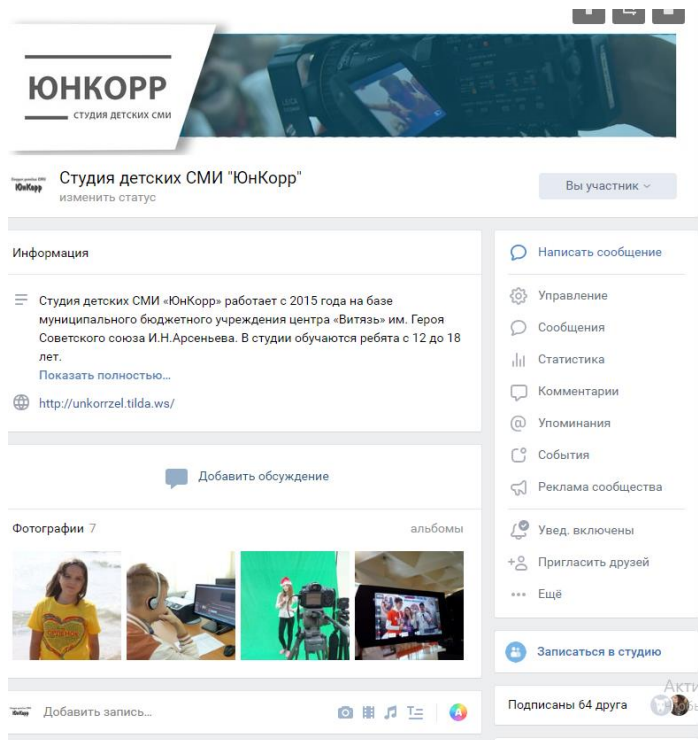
ЮНКОРР
СТУДИЯ ДЕТСКИХ СМИ

ЮнКорр

Студия детских СМИ "ЮнКорр"
изменить статус

Вы участник

Информация

Студия детских СМИ «ЮнКорр» работает с 2015 года на базе муниципального бюджетного учреждения центра «Витязь» им. Героя Советского союза И.Н.Арсеньева. В студии обучаются ребята с 12 до 18 лет.
Показать полностью…

http://unkorrzel.tilda.ws/

Добавить обсуждение

Фотографии 7

альбомы

ЮнКорр

Добавить запись...

Написать сообщение

Управление

Сообщения

Статистика

Комментарии

Упоминания

События

Реклама сообщества

Увед. включены

Пригласить друзей

Ещё

Записаться в студию

Подписаны 64 друга

Акти
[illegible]